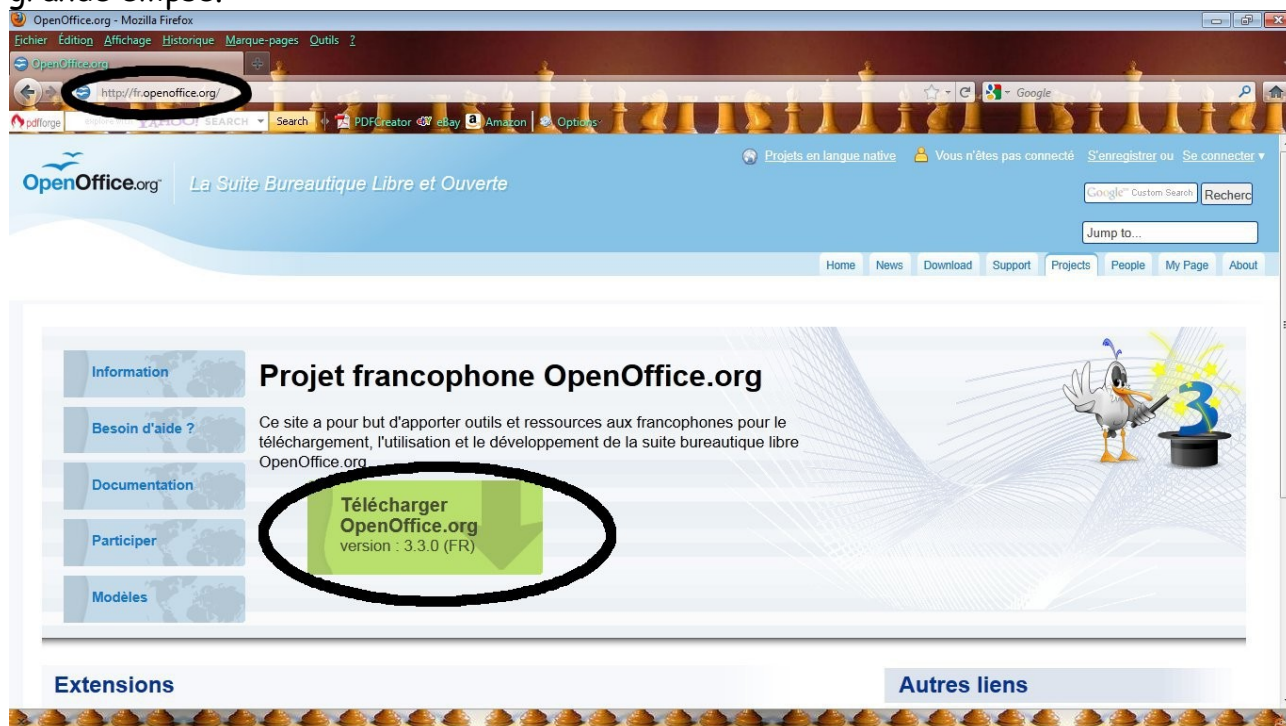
grande ellipse.

OpenOffice.org - Mozilla Firefox

Fichier Édition Affichage Historique Marque-pages Outils ?

OpenOffice.org

http://fr.openoffice.org/

Google

pdfforge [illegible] SEARCH Search PDFCreator eBay Amazon Options

OpenOffice.org La Suite Bureautique Libre et Ouverte

Projets en langue native Vous n'êtes pas connecté S'enregistrer ou Se connecter

Google Custom Search Recherc

Jump to...

Home News Download Support Projects People My Page About

Information

Besoin d'aide ?

Documentation

Participer

Modèles

Projet francophone OpenOffice.org

Ce site a pour but d'apporter outils et ressources aux francophones pour le téléchargement, l'utilisation et le développement de la suite bureautique libre OpenOffice.org

Télécharger OpenOffice.org
version : 3.3.0 (FR)

Extensions

Autres liens